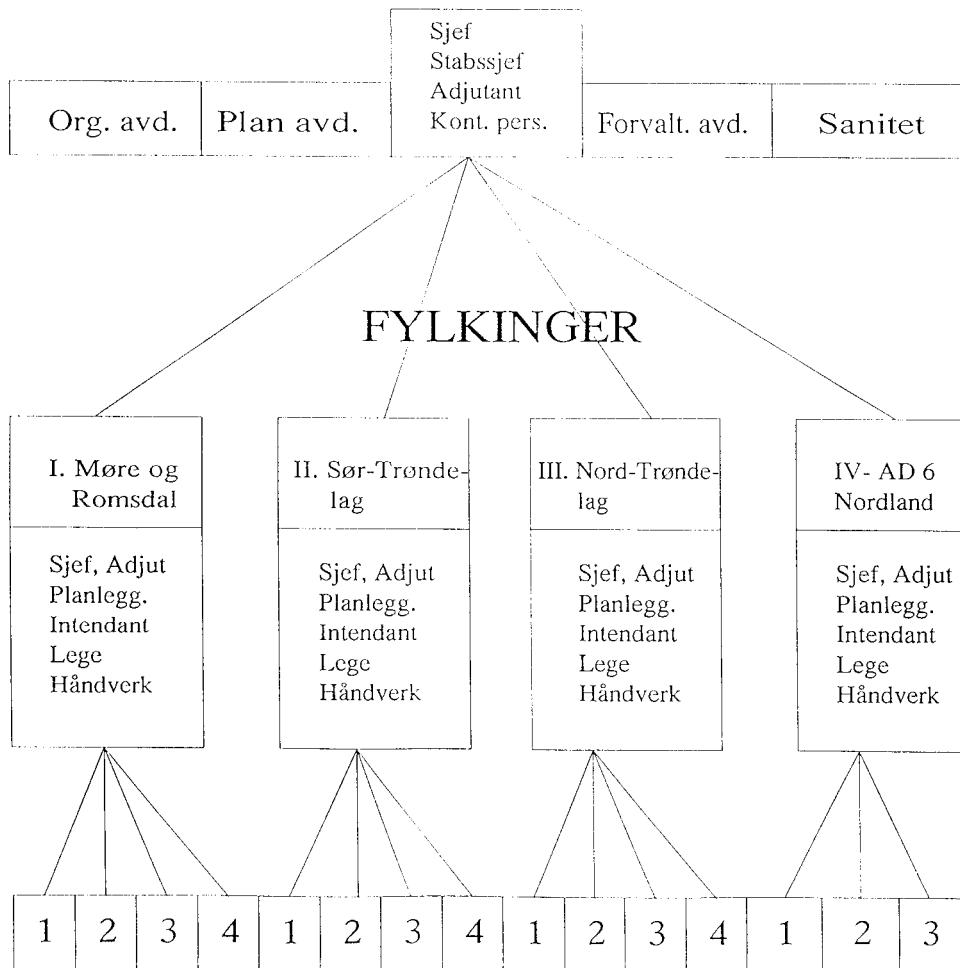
Sjef
Stabssjef
Adjutant
Kont. pers.

Org. avd.

Plan avd.

Forvalt. avd.

Sanitet

FYLKINGER

I. Møre og Romsdal

Sjef, Adjut
Planlegg.
Intendant
Lege
Håndverk

II. Sør-Trøndelag

Sjef, Adjut
Planlegg.
Intendant
Lege
Håndverk

III. Nord-Trøndelag

Sjef, Adjut
Planlegg.
Intendant
Lege
Håndverk

IV- AD 6 Nordland

Sjef, Adjut
Planlegg.
Intendant
Lege
Håndverk

1 2 3 4 1 2 3 4 1 2 3 4 1 2 3